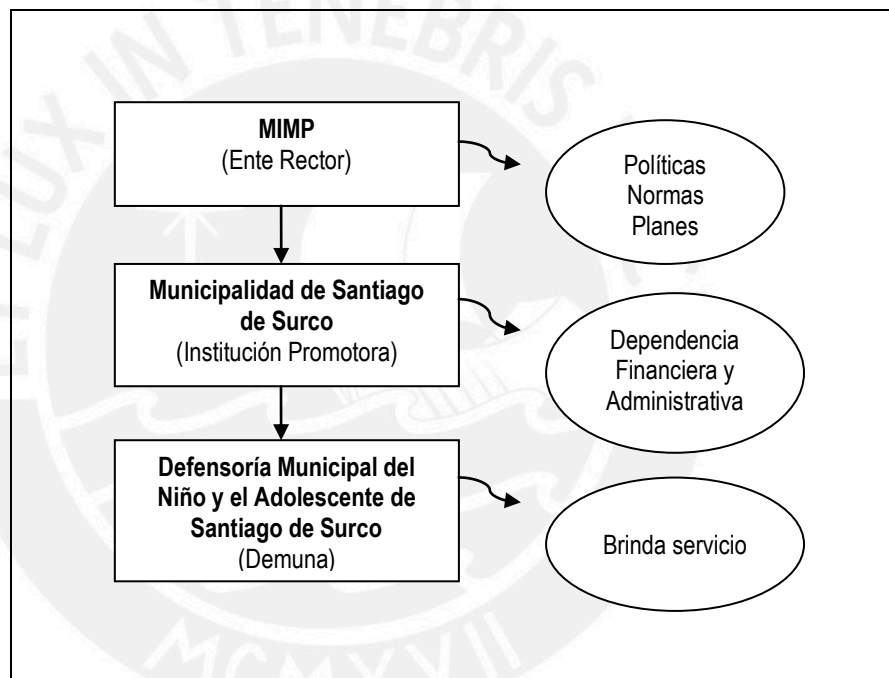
MIMP
(Ente Rector)

Políticas
Normas
Planes

Municipalidad de Santiago de Surco
(Institución Promotora)

Dependencia Financiera y Administrativa

Defensoría Municipal del Niño y el Adolescente de Santiago de Surco
(Demuna)

Brinda servicio

LUX IN TENEBRIS
MCMXVII